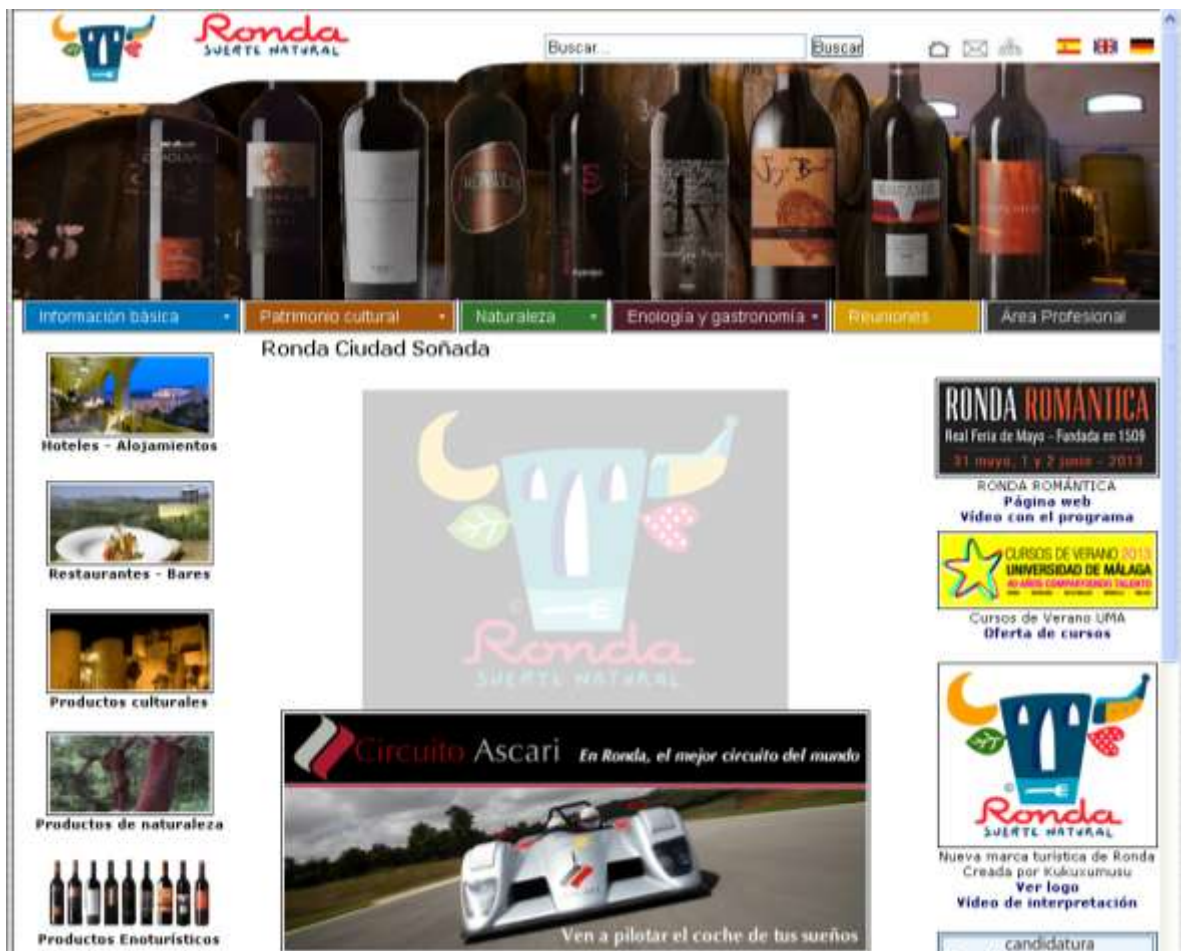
Ronda
SUERTE NATURAL

Buscar...

Buscar

Información básica

Patrimonio cultural

Naturaleza

Enología y gastronomía

Reuniones

Área Profesional

Ronda Ciudad Soñada

Hoteles - Alojamientos

Restaurantes - Bares

Productos culturales

Productos de naturaleza

Productos Enoturísticos

Ronda
SUERTE NATURAL

Circuito Ascari En Ronda, el mejor circuito del mundo

Ven a pilotar el coche de tus sueños

RONDA ROMÁNTICA
Real Feria de Mayo - Fundada en 1509
31 mayo, 1 y 2 junio - 2013

RONDA ROMÁNTICA
Página web
Vídeo con el programa

CURSOS DE VERANO 2013
UNIVERSIDAD DE MÁLAGA
40 AÑOS COMPARTIENDO TALENTO

Cursos de Verano UMA
Oferta de cursos

Ronda
SUERTE NATURAL

Nueva marca turística de Ronda
Creada por Kukuxumusu
Ver logo
Vídeo de interpretación

candidatura